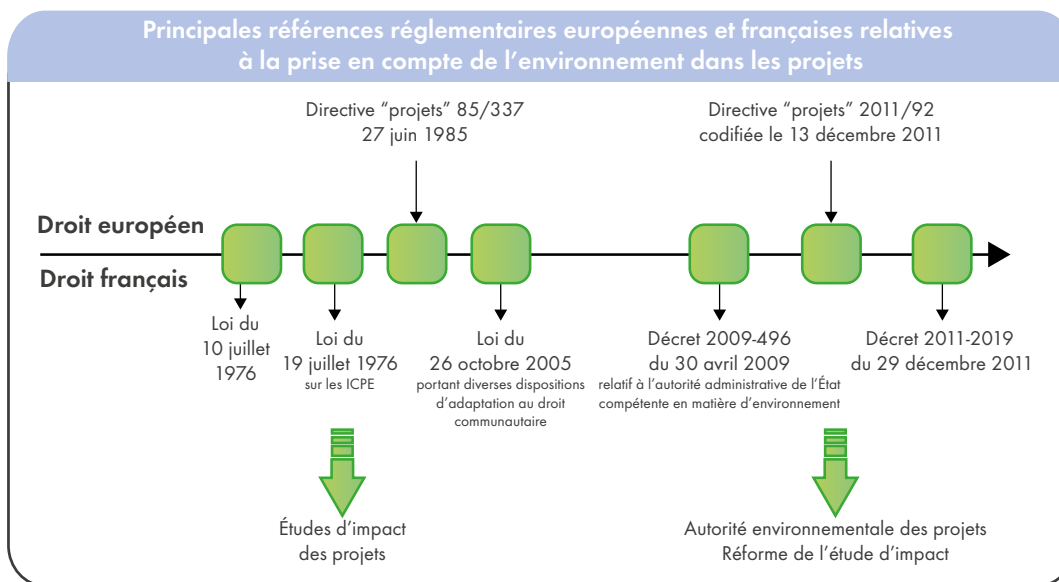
Principales références réglementaires européennes et françaises relatives à la prise en compte de l'environnement dans les projets

Directive "projets" 85/337
27 juin 1985

Directive "projets" 2011/92
codifiée le 13 décembre 2011

Droit européen

Droit français

Loi du
10 juillet
1976

Loi du
19 juillet 1976
sur les ICPE

Loi du
26 octobre 2005
portant diverses dispositions d'adaptation au droit communautaire

Décret 2009-496
du 30 avril 2009
relatif à l'autorité administrative de l'État compétente en matière d'environnement

Décret 2011-2019
du 29 décembre 2011

Études d'impact
des projets

Autorité environnementale des projets
Réforme de l'étude d'impact